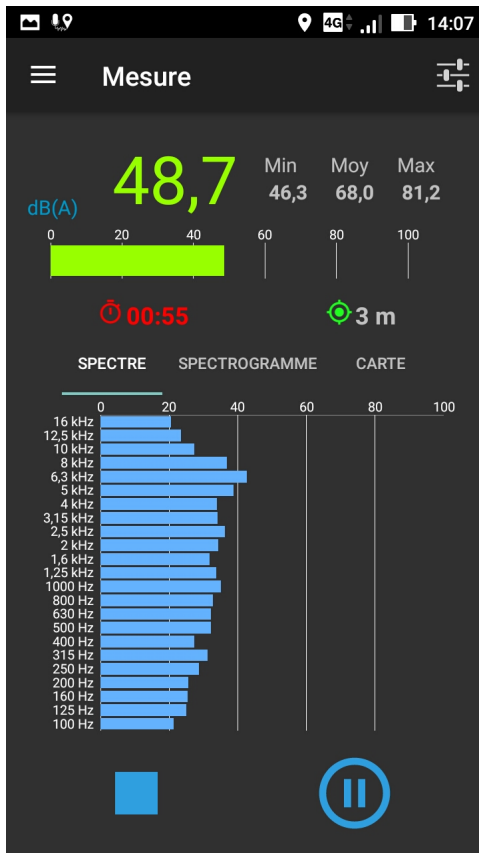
4G 14:07

Mesure

dB(A) 48,7

| Min | Moy | Max |
|---|---|---|
| 46,3 | 68,0 | 81,2 |

0 20 40 60 80 100

00:55

3 m

SPECTRE SPECTROGRAMME CARTE

0 20 40 60 80 100

16 kHz
12,5 kHz
10 kHz
8 kHz
6,3 kHz
5 kHz
4 kHz
3,15 kHz
2,5 kHz
2 kHz
1,6 kHz
1,25 kHz
1000 Hz
800 Hz
630 Hz
500 Hz
400 Hz
315 Hz
250 Hz
200 Hz
160 Hz
125 Hz
100 Hz